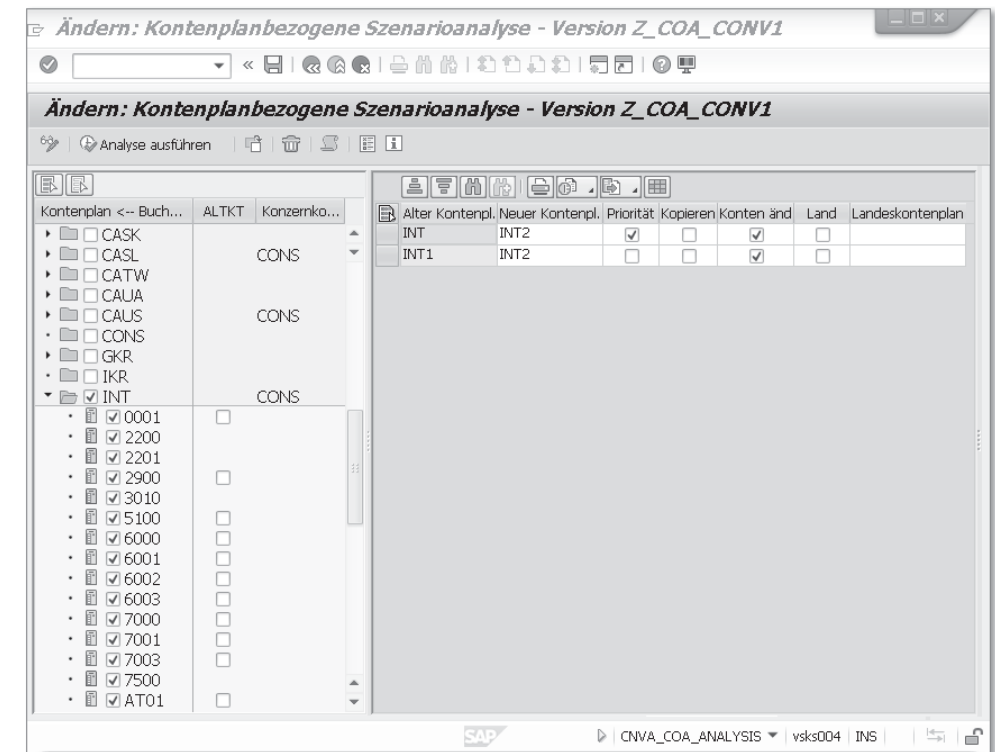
Ändern: Kontenplanbezogene Szenarioanalyse - Version Z_COA_CONV1

Ändern: Kontenplanbezogene Szenarioanalyse - Version Z_COA_CONV1

Analyse ausführen

| Kontenplan <-- Buch... | ALTKT | Konzernko... |
|---|---|---|
| CASK | | |
| CASL | | CONS |
| CATW | | |
| CAUA | | |
| CAUS | | CONS |
| CONS | | |
| GKR | | |
| IKR | | |
| INT | | CONS |
| 0001 | ☐ | |
| 2200 | | |
| 2201 | | |
| 2900 | ☐ | |
| 3010 | | |
| 5100 | ☐ | |
| 6000 | ☐ | |
| 6001 | ☐ | |
| 6002 | ☐ | |
| 6003 | ☐ | |
| 7000 | ☐ | |
| 7001 | ☐ | |
| 7003 | ☐ | |
| 7500 | | |
| AT01 | ☐ | |

| Alter Kontenpl. | Neuer Kontenpl. | Priorität | Kopieren | Konten änd | Land | Landeskontenplan |
|---|---|---|---|---|---|---|
| INT | INT2 | ☑ | ☐ | ☑ | ☐ | |
| INT1 | INT2 | ☐ | ☐ | ☑ | ☐ | |

SAP

CNVA_COA_ANALYSIS | vsks004 | INS